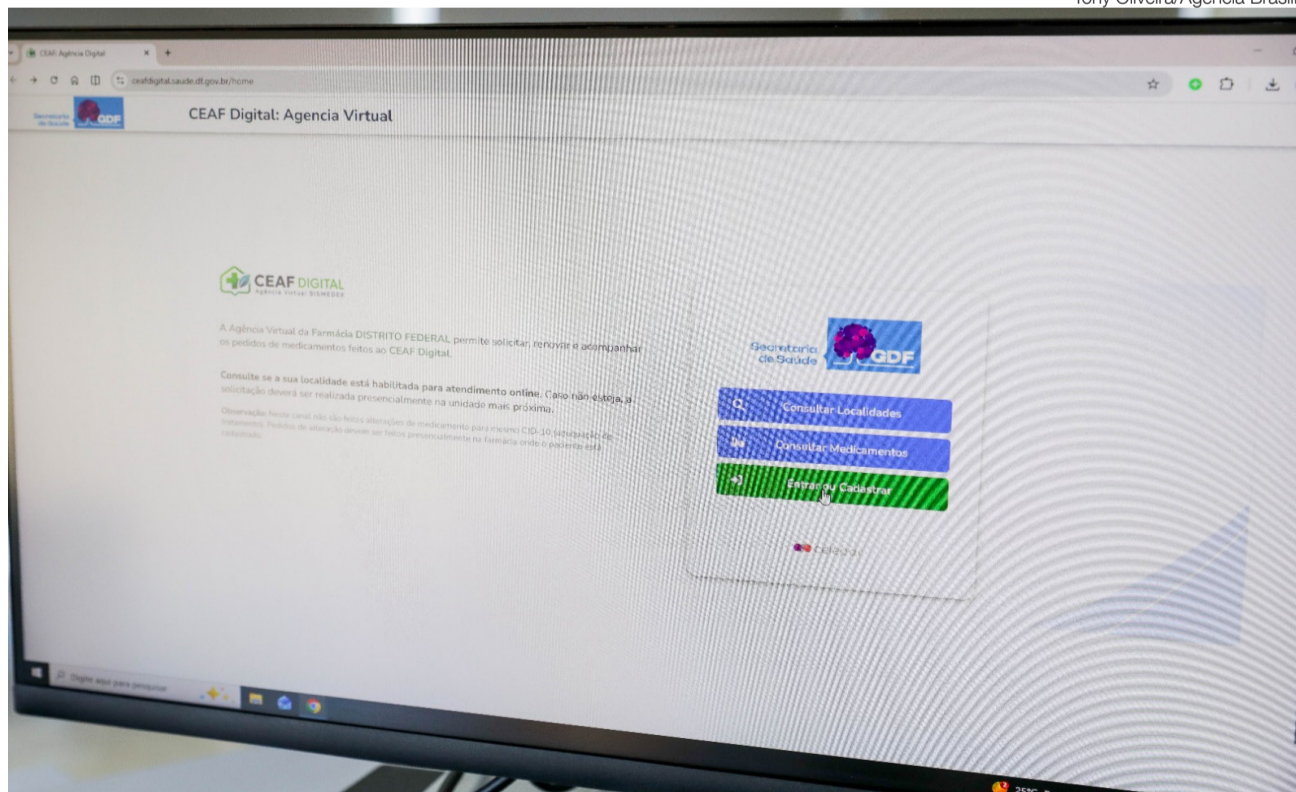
Tony Oliveira/Agência Brasil

CEAF Agência Digital

ceafdigital.saude.df.gov.br/home

Secretaria de Saúde GDF

CEAF Digital: Agencia Virtual

CEAF DIGITAL
Agência Virtual SISMEDEX

A Agência Virtual da Farmácia DISTRITO FEDERAL permite solicitar, renovar e acompanhar os pedidos de medicamentos feitos ao CEAF Digital.

Consulte se a sua localidade está habilitada para atendimento online. Caso não esteja, a solicitação deverá ser realizada presencialmente na unidade mais próxima.

Observação: Neste canal não são feitos alterações de medicamento para mesmo CID-10 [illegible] de tratamento. Pedidos de alteração devem ser feitos presencialmente na farmácia onde o paciente está cadastrado.

Secretaria de Saúde GDF

Consultar Localidades

Consultar Medicamentos

Entrar ou Cadastrar

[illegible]

Digite aqui para pesquisar

25°C